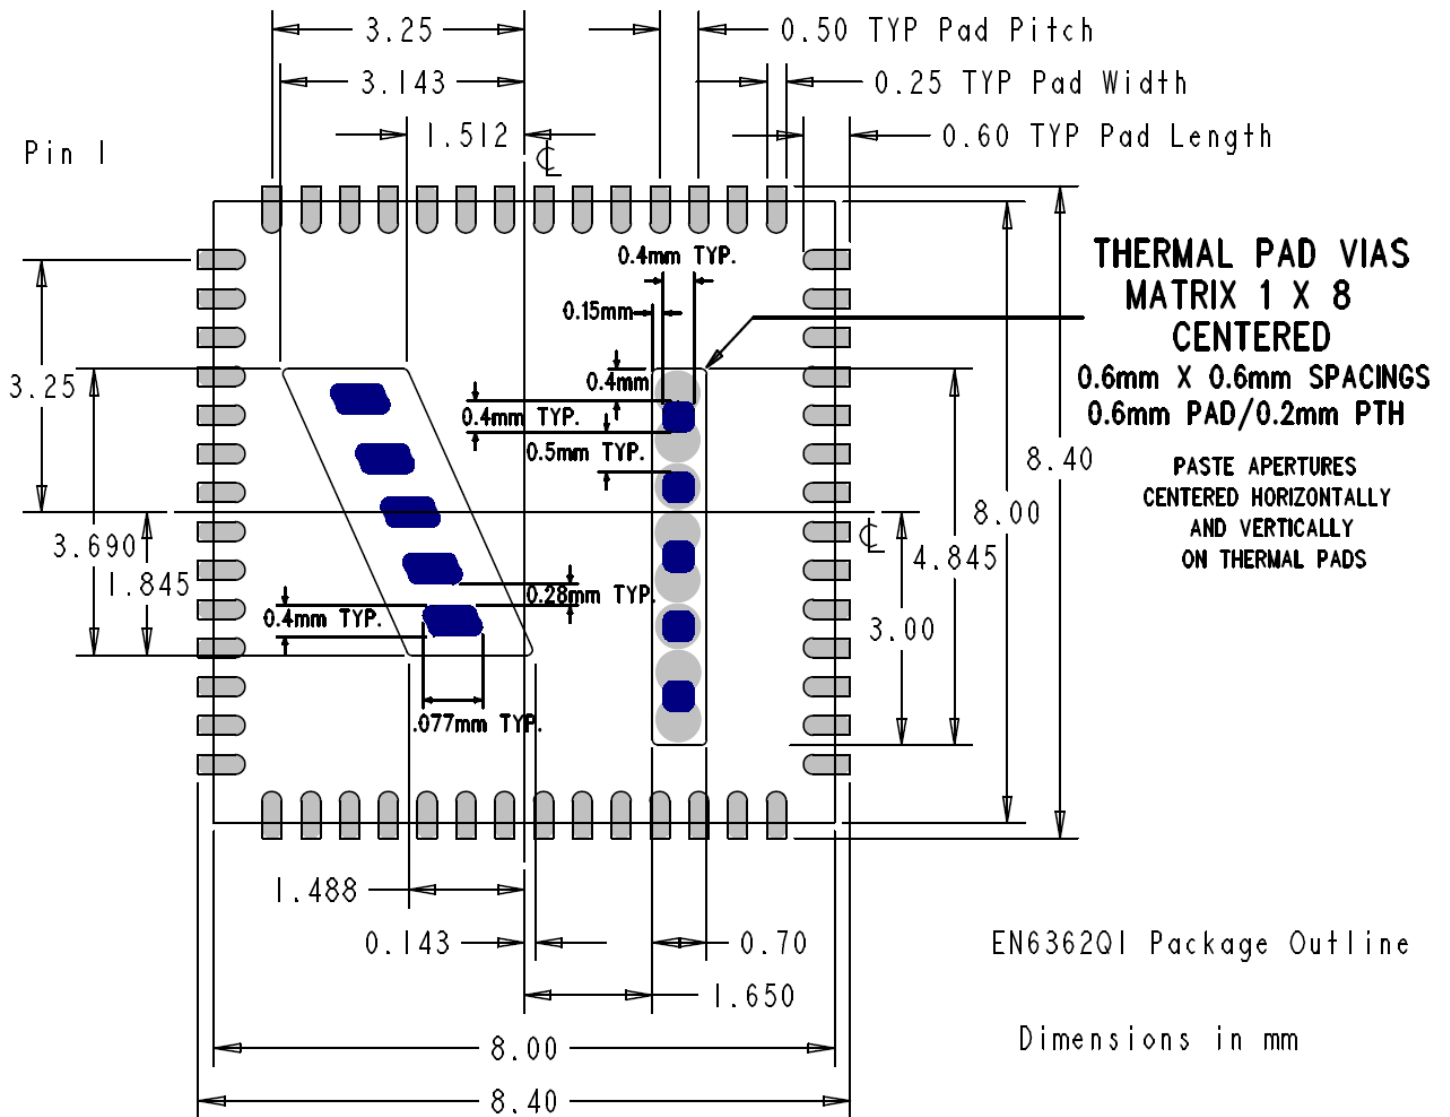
3.25

3.143

1.512

0.50 TYP Pad Pitch

0.25 TYP Pad Width

0.60 TYP Pad Length

Pin 1

0.4mm TYP.

0.15mm

0.4mm

0.4mm TYP.

0.5mm TYP.

THERMAL PAD VIAS
MATRIX 1 X 8
CENTERED
0.6mm X 0.6mm SPACINGS
0.6mm PAD/0.2mm PTH

PASTE APERTURES
CENTERED HORIZONTALLY
AND VERTICALLY
ON THERMAL PADS

3.25

3.690

1.845

0.28mm TYP.

0.4mm TYP.

.077mm TYP.

8.40

8.00

4.845

3.00

1.488

0.143

0.70

1.650

8.00

8.40

EN6362QI Package Outline

Dimensions in mm